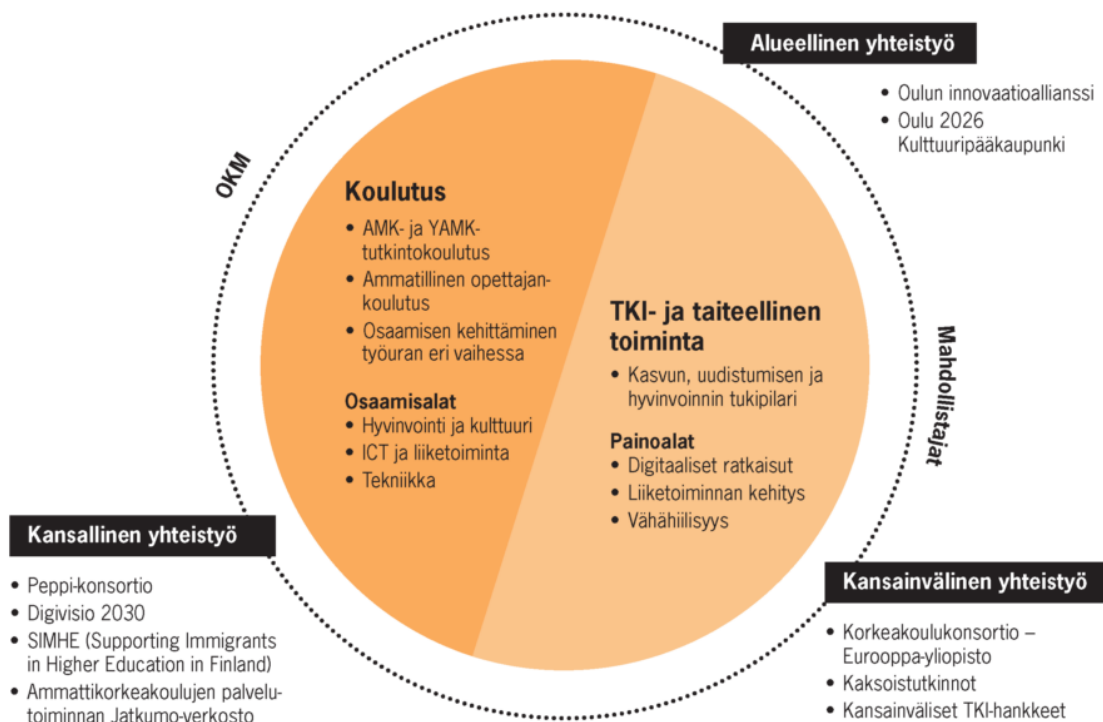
Alueellinen yhteistyö

• Oulun innovaatioallianssi
• Oulu 2026 Kulttuuripääkaupunki

OKM

Koulutus

• AMK- ja YAMK-tutkintokoulutus
• Ammatillinen opettajankoulutus
• Osaamisen kehittäminen työuran eri vaihessa

Osaamisalat

• Hyvinvointi ja kulttuuri
• ICT ja liiketoiminta
• Tekniikka

TKI- ja taiteellinen toiminta

• Kasvun, uudistumisen ja hyvinvoinnin tukipilari

Painoalat

• Digitaaliset ratkaisut
• Liiketoiminnan kehitys
• Vähähiilisyys

Mahdollistajat

Kansallinen yhteistyö

• Peppi-konsortio
• Digivisio 2030
• SIMHE (Supporting Immigrants in Higher Education in Finland)
• Ammattikorkeakoulujen palvelutoiminnan Jatkumo-verkosto

Kansainvälinen yhteistyö

• Korkeakoulukonsortio – Eurooppa-yliopisto
• Kaksoistutkinnot
• Kansainväliset TKI-hankkeet